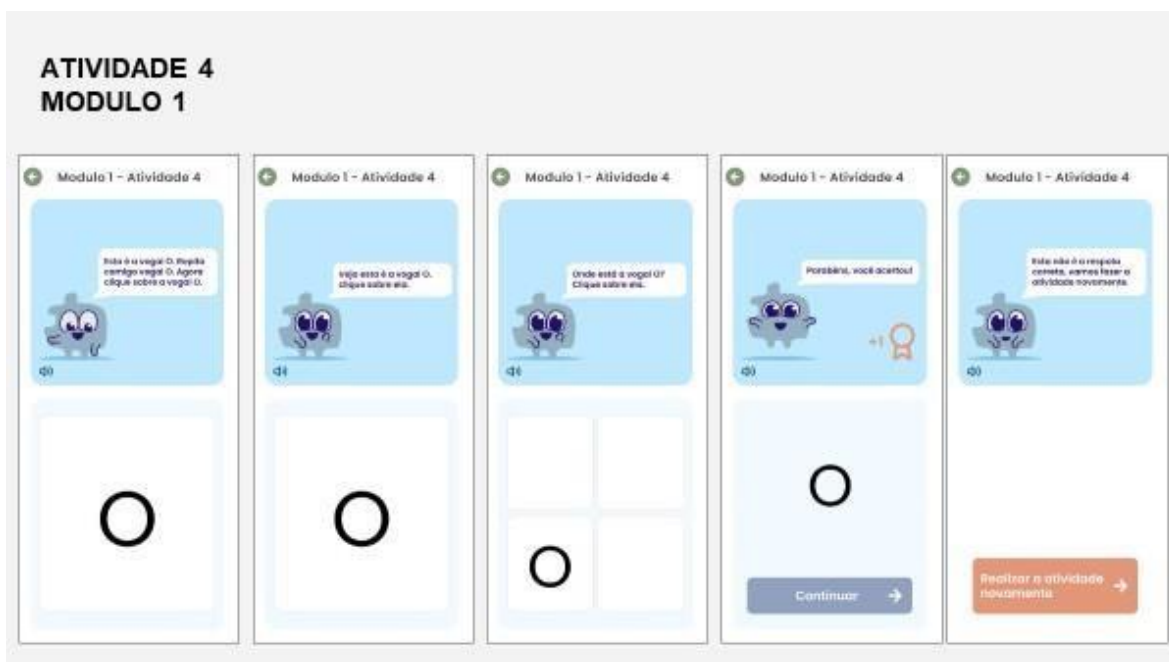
ATIVIDADE 4
MODULO 1

Modulo 1 - Atividade 4

Esta é a vogal O. Repita comigo vogal O. Agora clique sobre a vogal O.

O

Modulo 1 - Atividade 4

Veja esta é a vogal O. Clique sobre ela.

O

Modulo 1 - Atividade 4

Onde está a vogal O? Clique sobre ela.

O

Modulo 1 - Atividade 4

Parabéns, você acertou!

+1

O

Continuar

Modulo 1 - Atividade 4

Esta não é a resposta correta, vamos fazer a atividade novamente.

Realizar a atividade novamente